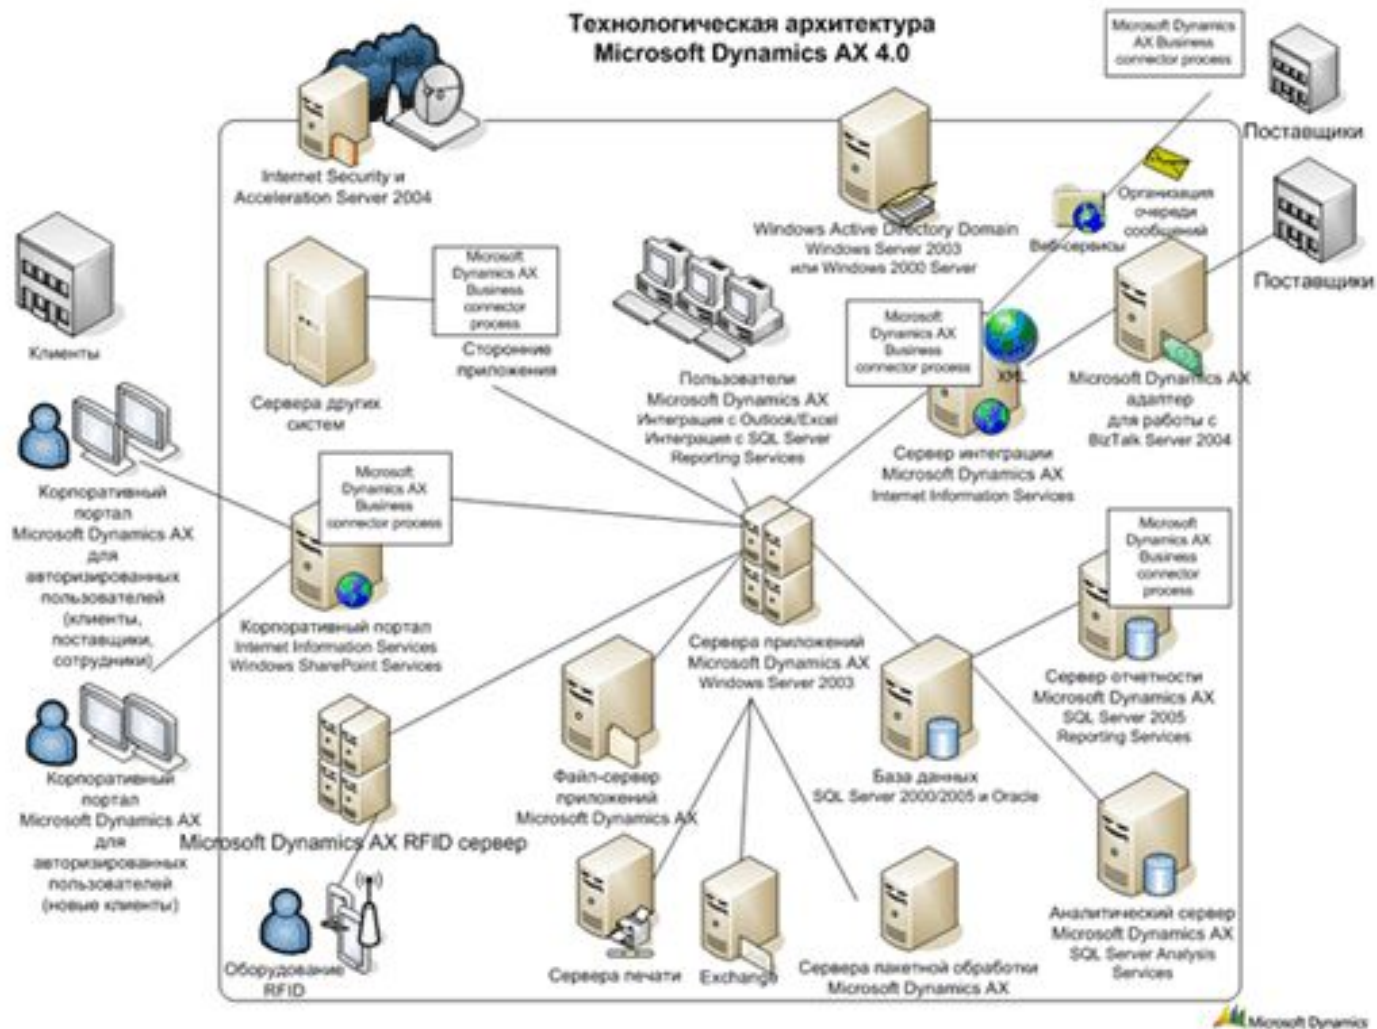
Технологическая архитектура
Microsoft Dynamics AX 4.0

Microsoft Dynamics AX Business connector process

Поставщики

Internet Security и Acceleration Server 2004

Windows Active Directory Domain
Windows Server 2003
или Windows 2000 Server

Организация очереди сообщений

Веб-сервисы

Поставщики

Клиенты

Microsoft Dynamics AX Business connector process

Сторонние приложения

Сервера других систем

Пользователи
Microsoft Dynamics AX
Интеграция с Outlook/Excel
Интеграция с SQL Server Reporting Services

Microsoft Dynamics AX Business connector process

XML

Microsoft Dynamics AX адаптер для работы с BizTalk Server 2004

Сервер интеграции
Microsoft Dynamics AX
Internet Information Services

Корпоративный портал Microsoft Dynamics AX для авторизированных пользователей (клиенты, поставщики, сотрудники)

Microsoft Dynamics AX Business connector process

Корпоративный портал
Internet Information Services
Windows SharePoint Services

Сервера приложений
Microsoft Dynamics AX
Windows Server 2003

Microsoft Dynamics AX Business connector process

Сервер отчетности
Microsoft Dynamics AX
SQL Server 2005
Reporting Services

Корпоративный портал Microsoft Dynamics AX для авторизированных пользователей (новые клиенты)

Microsoft Dynamics AX RFID сервер

Файл-сервер приложений Microsoft Dynamics AX

База данных
SQL Server 2000/2005 и Oracle

Оборудование RFID

Сервера печати

Exchange

Сервера пакетной обработки Microsoft Dynamics AX

Аналитический сервер
Microsoft Dynamics AX
SQL Server Analysis Services

Microsoft Dynamics